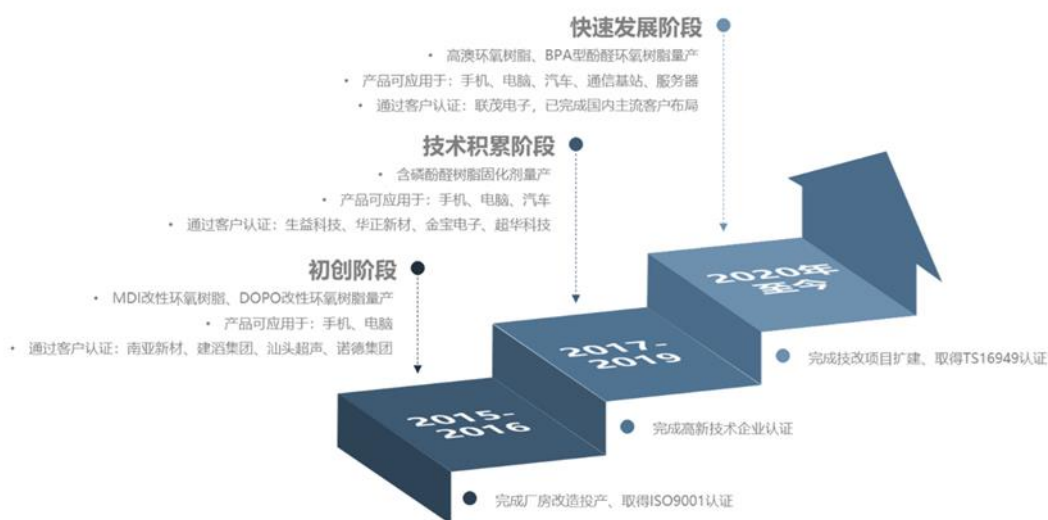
快速发展阶段

• 高澳环氧树脂、BPA型酚醛环氧树脂量产

• 产品可应用于：手机、电脑、汽车、通信基站、服务器

• 通过客户认证：联茂电子，已完成国内主流客户布局

技术积累阶段

• 含磷酚醛树脂固化剂量产

• 产品可应用于：手机、电脑、汽车

• 通过客户认证：生益科技、华正新材、金宝电子、超华科技

初创阶段

• MDI改性环氧树脂、DOPO改性环氧树脂量产

• 产品可应用于：手机、电脑

• 通过客户认证：南亚新材、建滔集团、汕头超声、诺德集团

2020年至今

2017-2019

2015-2016

完成技改项目扩建、取得TS16949认证

完成高新技术企业认证

完成厂房改造投产、取得ISO9001认证